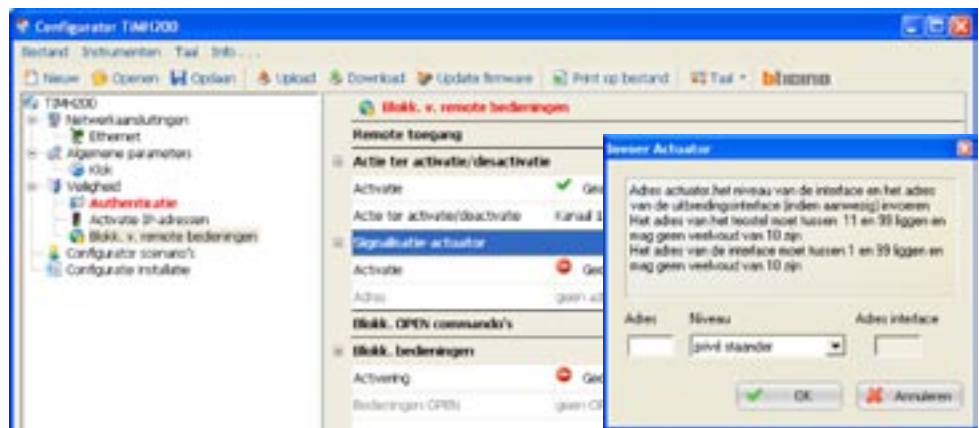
Configurator TiMH200

Bestand Instrumenten Taal Info...

Nieuw Openen Opslaan Upload Download Update firmware Print op bestand Taal bticino

TiMH200
Netwerkaansluitingen
Ethernet
Algemene parameters
Klok
Veiligheid
Authenticatie
Activatie IP-adressen
Blokk. v. remote bedieningen
Configurator scenario's
Configuratie installatie

Blokk. v. remote bedieningen

Remote toegang

Actie ter activatie/desactivatie

Activatie Ge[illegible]

Actie ter activatie/desactivatie Kanaal 1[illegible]

Signalisatie actuator

Activatie Ge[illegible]

Adres geen ad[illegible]

Blokk. OPEN commando's

Blokk. bedieningen

Activering Ge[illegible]

Bedieningen OPEN geen OP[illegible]

Invoer Actuator

Adres actuator,het niveau van de interface en het adres van de uitbreidingsinterface (indien aanwezig) invoeren
Het adres van het toestel moet tussen 11 en 99 liggen en mag geen veelvoud van 10 zijn
Het adres van de interface moet tussen 1 en 99 liggen en mag geen veelvoud van 10 zijn

Adres Niveau Adres interface

privé staander

OK Annuleren